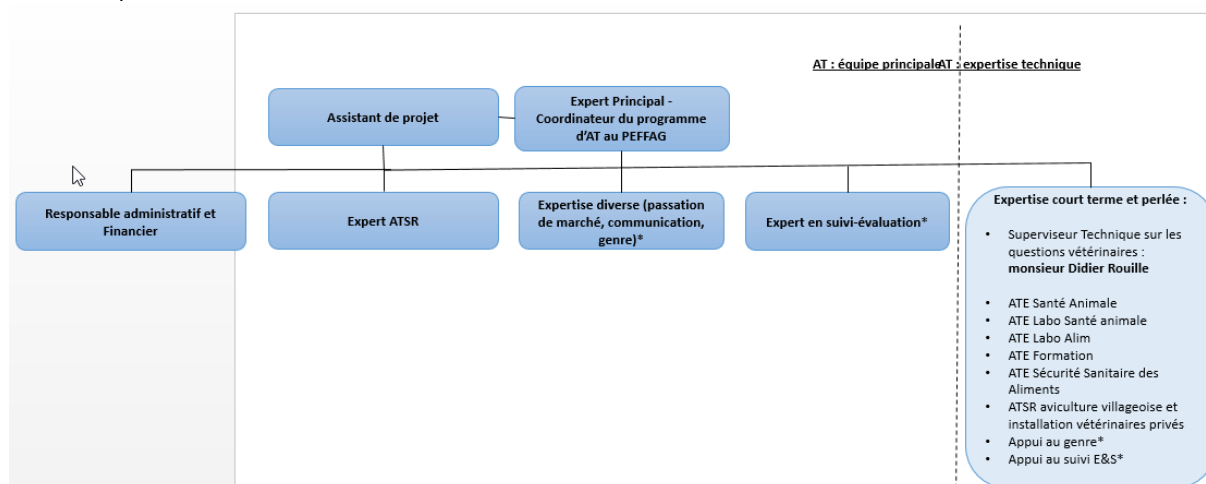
AT : équipe principaleAT : expertise technique

Assistant de projet

Expert Principal - Coordinateur du programme d'AT au PEFFAG

Responsable administratif et Financier

Expert ATSR

Expertise diverse (passation de marché, communication, genre)*

Expert en suivi-évaluation*

Expertise court terme et perlée :

- Superviseur Technique sur les questions vétérinaires : **monsieur Didier Rouille**

- ATE Santé Animale
- ATE Labo Santé animale
- ATE Labo Alim
- ATE Formation
- ATE Sécurité Sanitaire des Aliments
- ATSR aviculture villageoise et installation vétérinaires privés
- Appui au genre*
- Appui au suivi E&S*